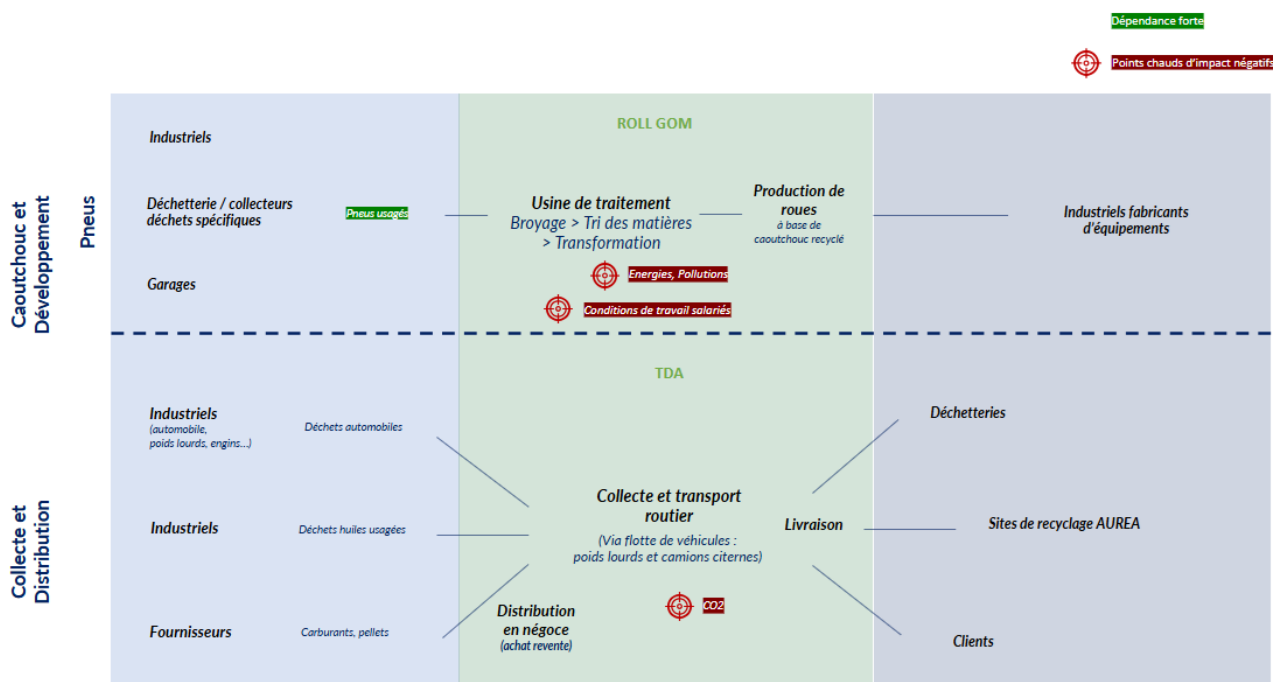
Dépendance forte

Points chauds d'impact négatifs

Caoutchouc et Développement

Pneus

ROLL GOM

Industriels

Déchetterie / collecteurs déchets spécifiques

Pneus usagés

Usine de traitement
Broyage > Tri des matières > Transformation

Production de roues
à base de caoutchouc recyclé

Industriels fabricants d'équipements

Garages

Energies, Pollutions

Conditions de travail salariés

Collecte et Distribution

TDA

Industriels
(automobile, poids lourds, engins...)

Déchets automobiles

Déchetteries

Collecte et transport routier
(Via flotte de véhicules : poids lourds et camions citernes)

Industriels

Déchets huiles usagées

Livraison

Sites de recyclage AUREA

CO2

Distribution en négoce
(achat revente)

Fournisseurs

Carburants, pellets

Clients